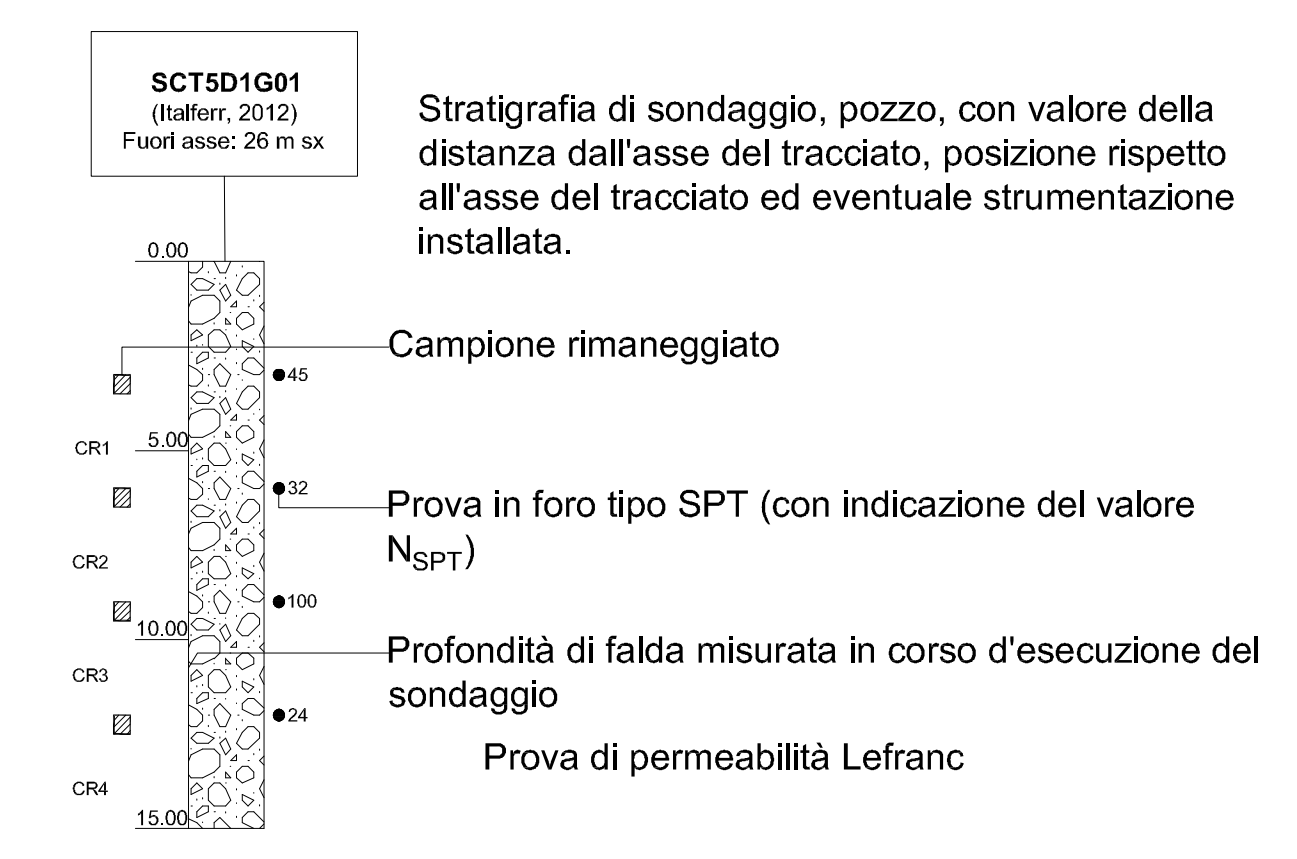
SCT5D1G01
(Italferr, 2012)
Fuori asse: 26 m sx

Stratigrafia di sondaggio, pozzo, con valore della distanza dall'asse del tracciato, posizione rispetto all'asse del tracciato ed eventuale strumentazione installata.

0.00

Campione rimaneggiato

45

CR1
5.00

32

Prova in foro tipo SPT (con indicazione del valore $N_{SPT}$)

CR2

100

10.00

Profondità di falda misurata in corso d'esecuzione del sondaggio

CR3

24

Prova di permeabilità Lefranc

CR4

15.00